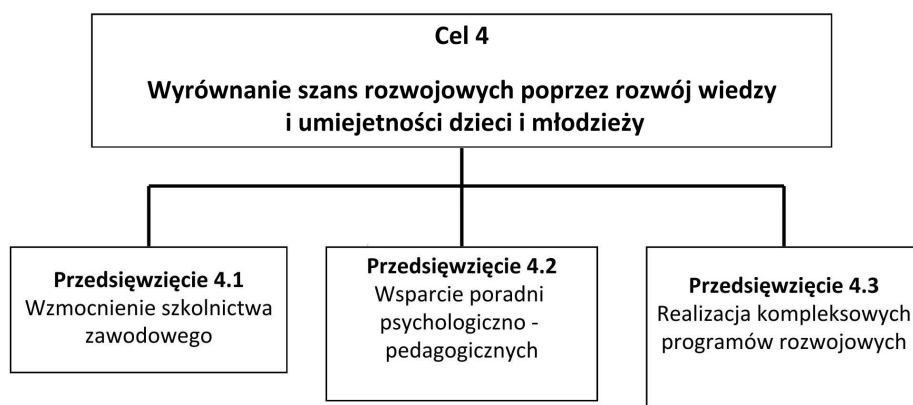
Cel 4

Wyrównanie szans rozwojowych poprzez rozwój wiedzy i umiejetności dzieci i młodzieży

Przedsięwzięcie 4.1
Wzmocnienie szkolnictwa zawodowego

Przedsięwzięcie 4.2
Wsparcie poradni psychologiczno - pedagogicznych

Przedsięwzięcie 4.3
Realizacja kompleksowych programów rozwojowych